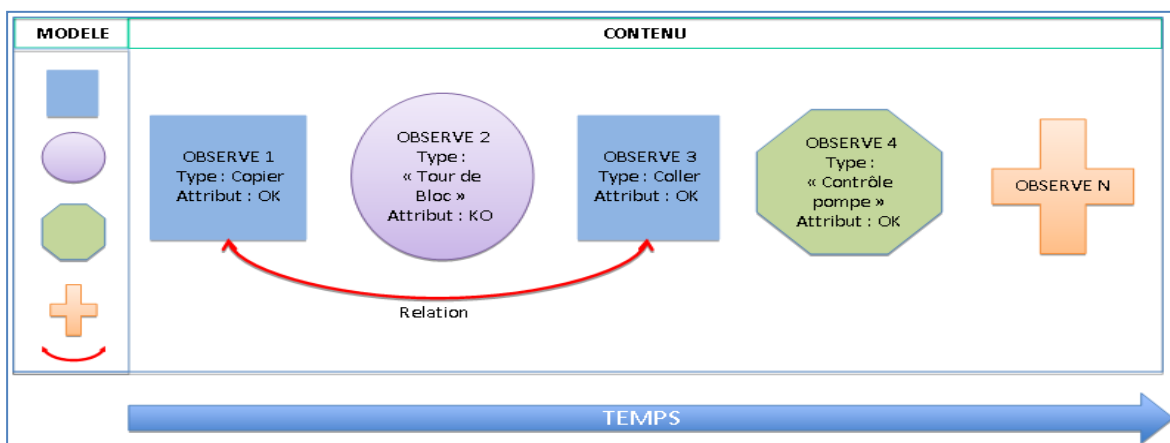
MODELE

CONTENU

OBSERVE 1
Type : Copier
Attribut : OK

OBSERVE 2
Type :
« Tour de Bloc »
Attribut : KO

OBSERVE 3
Type : Coller
Attribut : OK

OBSERVE 4
Type :
« Contrôle pompe »
Attribut : OK

OBSERVE N

Relation

TEMPS